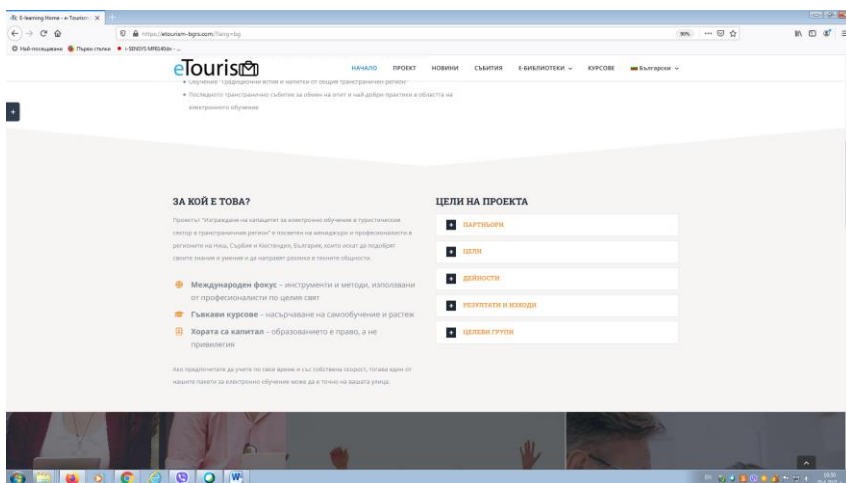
E-learning Home - e-Tourism ×

https://etourism-bgrs.com/?lang=bg

90%

Най-посещавани Първи стъпки i-SENSYS MF8240dn - ...

eTourism

НАЧАЛО ПРОЕКТ НОВИНИ СЪБИТИЯ Е-БИБЛИОТЕКИ КУРСОВЕ Български

• Секции - традиционни ястия и напитки от общия трансграничен регион

• Последното трансгранично събитие за обмен на опит и най-добри практики в областта на електронното обучение

ЗА КОЙ Е ТОВА?

Проектът "Изграждане на капацитет за електронно обучение в туристическия сектор в трансграничния регион" е посветен на мениджъри и професионалисти в регионите на Ниш, Сърбия и Кюстендил, България, които искат да подобрят своите знания и умения и да направят разлика в техните общности.

Международен фокус – инструменти и методи, използвани от професионалисти по целия свят

Гъвкави курсове – насърчаване на самообучение и растеж

Хората са капитал – образованието е право, а не привилегия

Ако предпочитате да учите по свое време и със собствена скорост, тогава един от нашите пакети за електронно обучение може да е точно на вашата улица.

ЦЕЛИ НА ПРОЕКТА

ПАРТНЬОРИ

ЦЕЛИ

ДЕЙНОСТИ

РЕЗУЛТАТИ И ИЗХОДИ

ЦЕЛЕВИ ГРУПИ

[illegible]